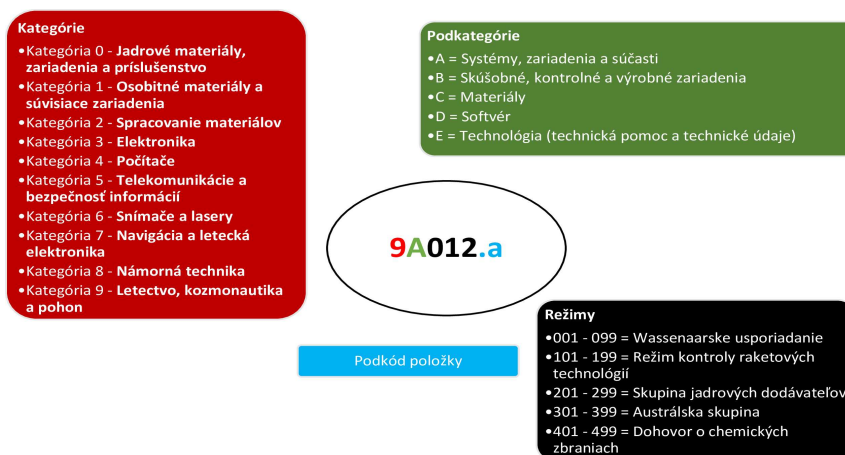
Kategórie
•Kategória 0 - Jadrové materiály, zariadenia a príslušenstvo
•Kategória 1 - Osobitné materiály a súvisiace zariadenia
•Kategória 2 - Spracovanie materiálov
•Kategória 3 - Elektronika
•Kategória 4 - Počítače
•Kategória 5 - Telekomunikácie a bezpečnosť informácií
•Kategória 6 - Snímače a lasery
•Kategória 7 - Navigácia a letecká elektronika
•Kategória 8 - Námorná technika
•Kategória 9 - Letectvo, kozmonautika a pohon

Podkategórie
•A = Systémy, zariadenia a súčasti
•B = Skúšobné, kontrolné a výrobné zariadenia
•C = Materiály
•D = Softvér
•E = Technológia (technická pomoc a technické údaje)

9A012.a

Podkód položky

Režimy
•001 - 099 = Wassenaarske usporiadanie
•101 - 199 = Režim kontroly raketových technológií
•201 - 299 = Skupina jadrových dodávateľov
•301 - 399 = Austrálska skupina
•401 - 499 = Dohovor o chemických zbraniach